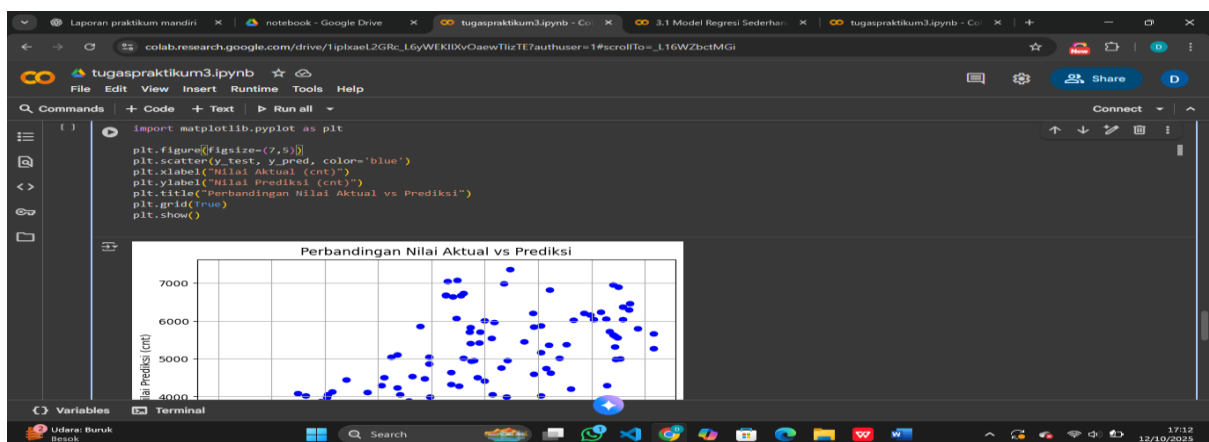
Laporan praktikum mandiri × notebook - Google Drive × tugaspraktikum3.ipynb - Co × 3.1 Model Regresi Sederhan × tugaspraktikum3.ipynb - Co × +

colab.research.google.com/drive/1iplxaeL2GRc_L6yWEKIIXvOaewTlizTE?authuser=1#scrollTo=_L16WZbctMGi

tugaspraktikum3.ipynb
File Edit View Insert Runtime Tools Help
Share D

Commands + Code + Text ▶ Run all
Connect

[ ]
import matplotlib.pyplot as plt

plt.figure(figsize=(7,5))
plt.scatter(y_test, y_pred, color='blue')
plt.xlabel("Nilai Aktual (cnt)")
plt.ylabel("Nilai Prediksi (cnt)")
plt.title("Perbandingan Nilai Aktual vs Prediksi")
plt.grid(True)
plt.show()

Perbandingan Nilai Aktual vs Prediksi
7000
6000
5000
4000
ilai Prediksi (cnt)

{ } Variables Terminal

Udara: Buruk
Besok
Search
17:12
12/10/2025